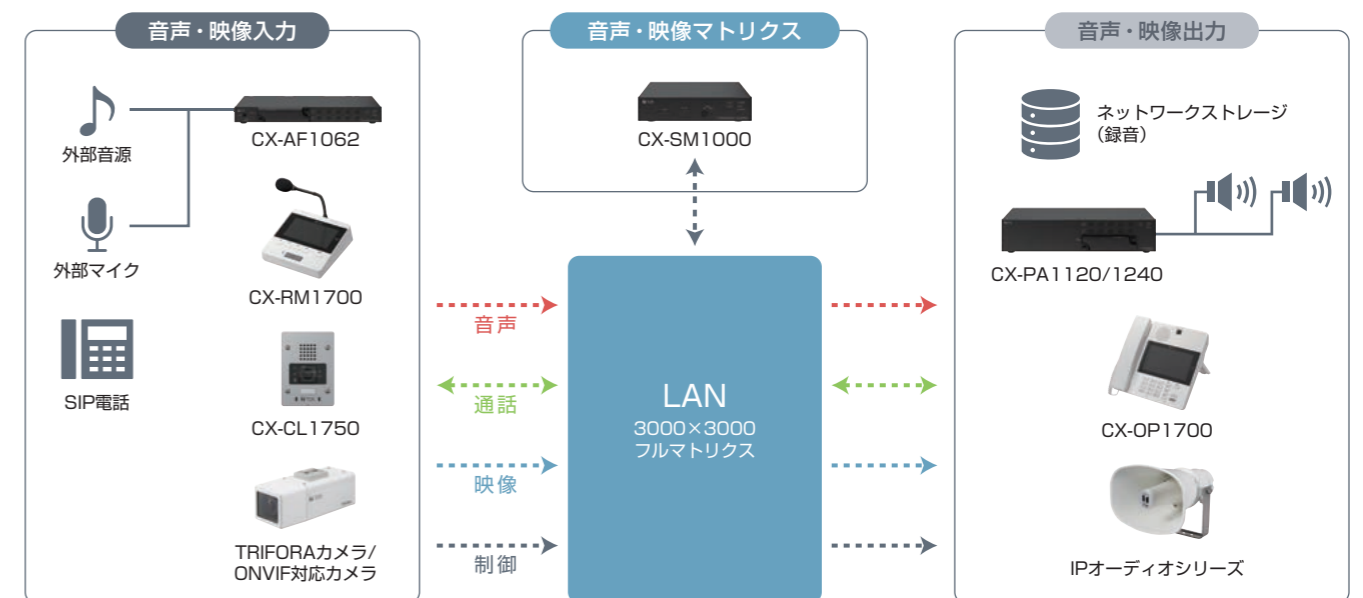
音声・映像入力

外部音源

CX-AF1062

外部マイク

CX-RM1700

SIP電話

CX-CL1750

TRIFORAカメラ/ ONVIF対応カメラ

音声・映像マトリクス

CX-SM1000

音声

通話

映像

制御

LAN
3000×3000
フルマトリクス

音声・映像出力

ネットワークストレージ (録音)

CX-PA1120/1240

CX-OP1700

IPオーディオシリーズ